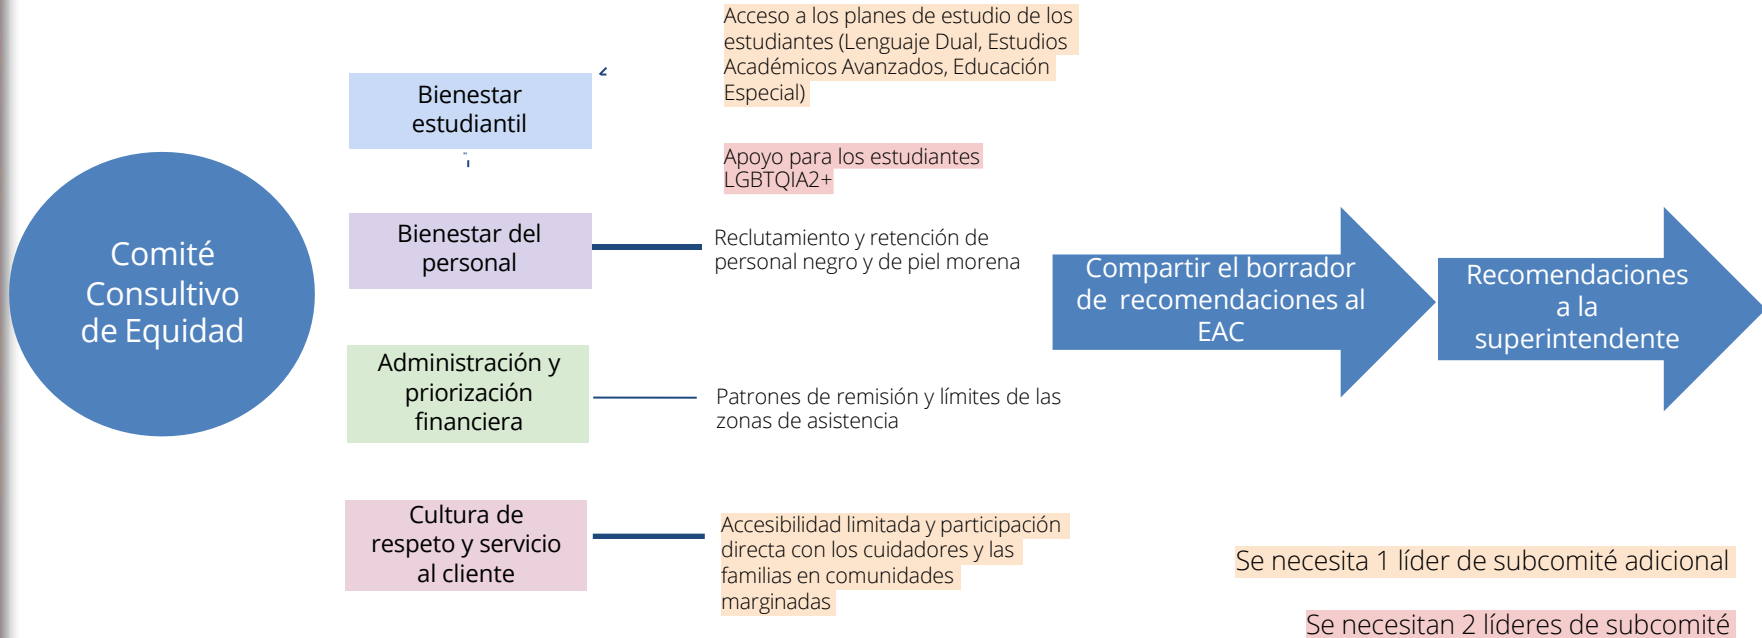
Comité Consultivo de Equidad

Bienestar estudiantil

Bienestar del personal

Administración y priorización financiera

Cultura de respeto y servicio al cliente

Acceso a los planes de estudio de los estudiantes (Lenguaje Dual, Estudios Académicos Avanzados, Educación Especial)

Apoyo para los estudiantes LGBTQIA2+

Reclutamiento y retención de personal negro y de piel morena

Patrones de remisión y límites de las zonas de asistencia

Accesibilidad limitada y participación directa con los cuidadores y las familias en comunidades marginadas

Compartir el borrador de recomendaciones al EAC

Recomendaciones a la superintendente

Se necesita 1 líder de subcomité adicional

Se necesitan 2 líderes de subcomité